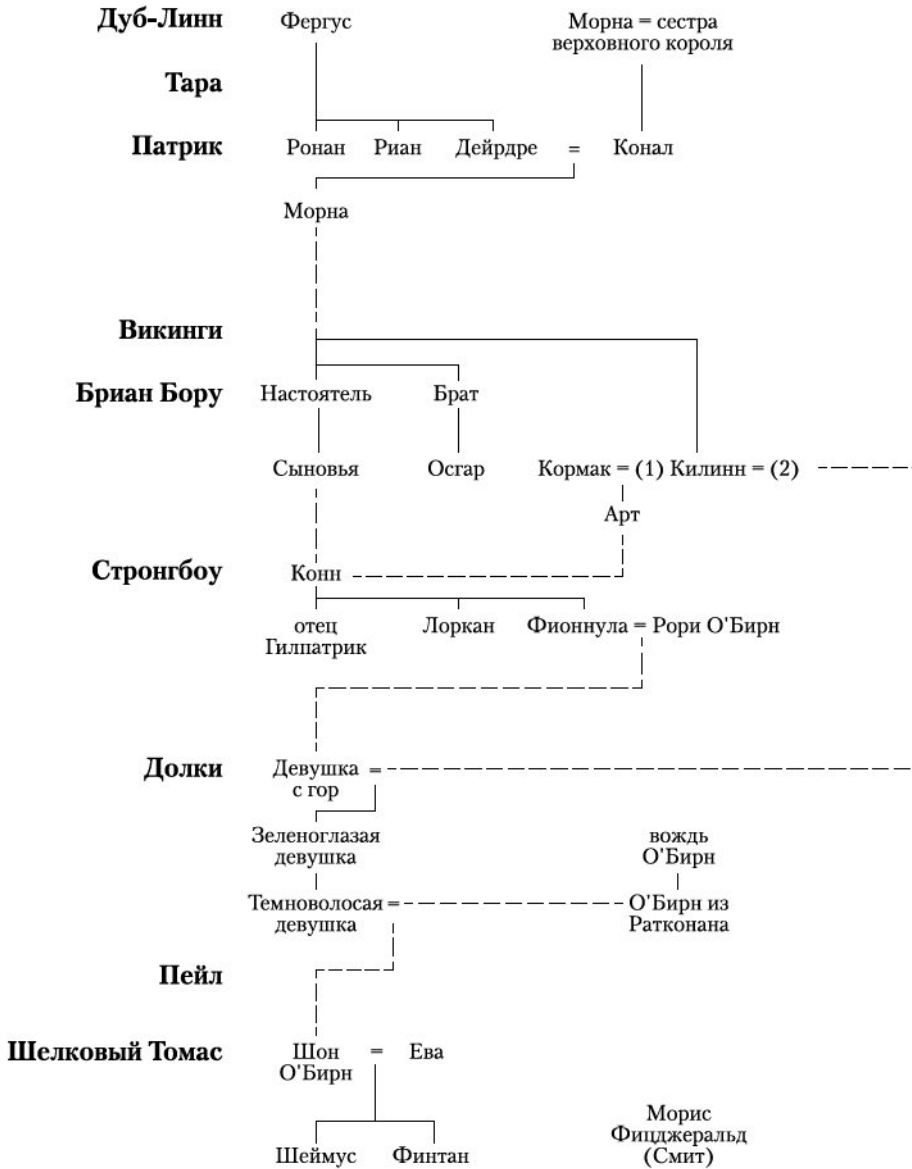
Дуб-Линн
Фергус
Морна = сестра верховного короля

Тара

Патрик
Ронан Риан Дейрдре = Конал

Морна

Викинги

Бриан Бору
Настоятель Брат

Сыновья Осгар Кормак = (1) Килинн = (2)

Арт

Стронгбоу
Конн

отец Гилпатрик Лоркан Фионнула = Рори О'Бирн

Долки
Девушка = с гор

Зеленоглазая девушка
вождь О'Бирн

Темноволосая = девушка
О'Бирн из Ратконана

Пейл

Шелковый Томас
Шон О'Бирн = Ева

Шеймус Финтан
Морис Фицджеральд (Смит)